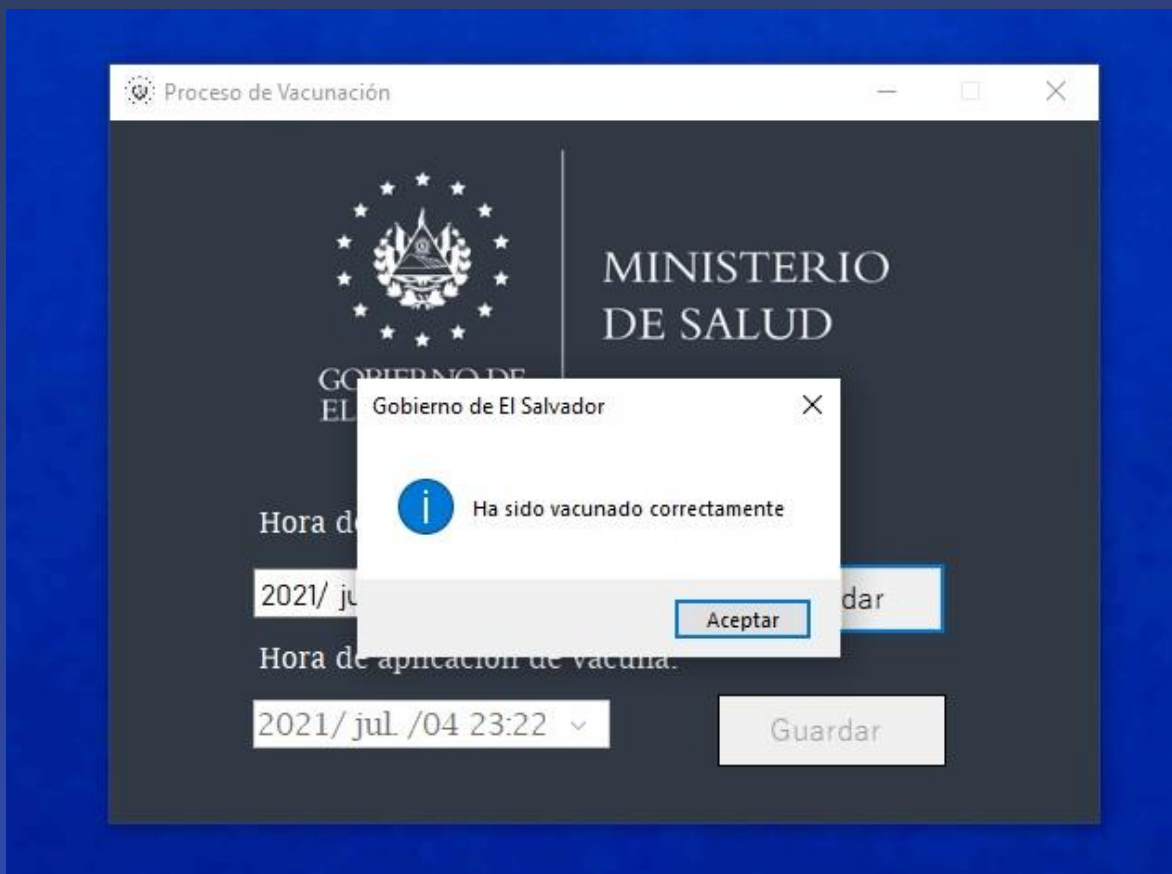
Proceso de Vacunación

MINISTERIO
DE SALUD

GOBIERNO DE
EL

Gobierno de El Salvador

Ha sido vacunado correctamente

Aceptar

Hora de

2021/ ju

dar

Hora de aplicación de vacuna:

2021/ jul. /04 23:22

Guardar